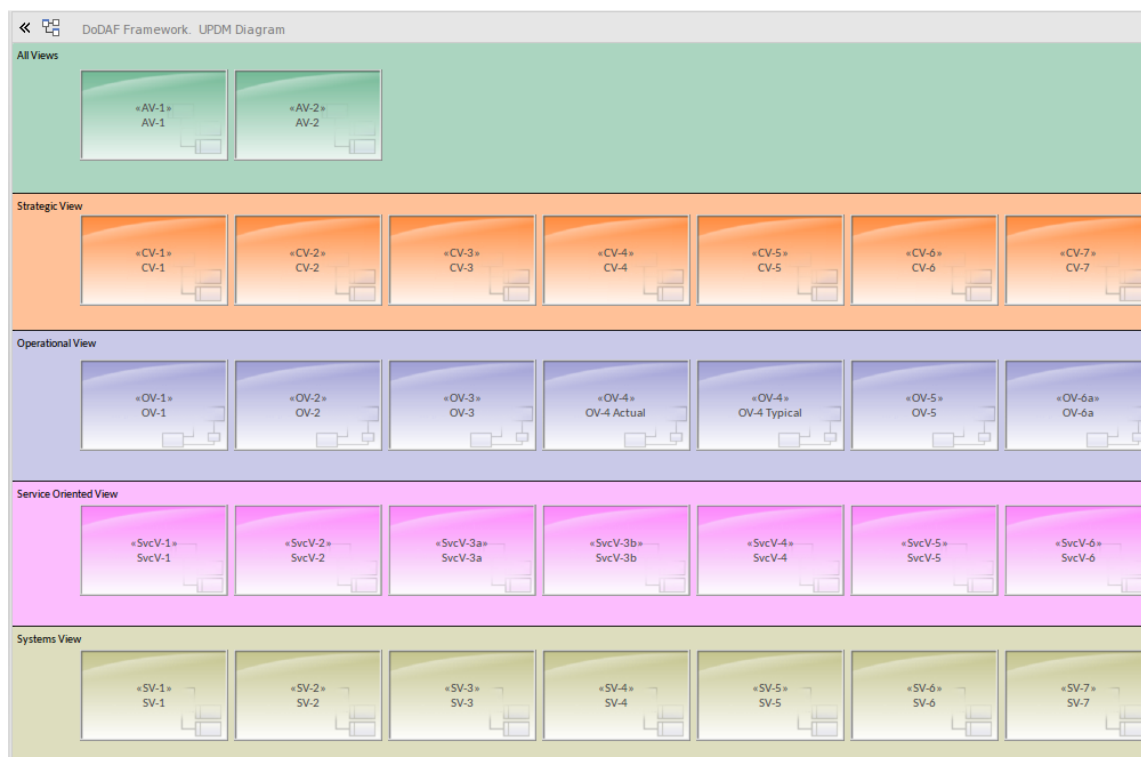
«

DoDAF Framework. UPDM Diagram

All Views

«AV-1»
AV-1

«AV-2»
AV-2

Strategic View

«CV-1»
CV-1

«CV-2»
CV-2

«CV-3»
CV-3

«CV-4»
CV-4

«CV-5»
CV-5

«CV-6»
CV-6

«CV-7»
CV-7

Operational View

«OV-1»
OV-1

«OV-2»
OV-2

«OV-3»
OV-3

«OV-4»
OV-4 Actual

«OV-4»
OV-4 Typical

«OV-5»
OV-5

«OV-6a»
OV-6a

Service Oriented View

«SvcV-1»
SvcV-1

«SvcV-2»
SvcV-2

«SvcV-3a»
SvcV-3a

«SvcV-3b»
SvcV-3b

«SvcV-4»
SvcV-4

«SvcV-5»
SvcV-5

«SvcV-6»
SvcV-6

Systems View

«SV-1»
SV-1

«SV-2»
SV-2

«SV-3»
SV-3

«SV-4»
SV-4

«SV-5»
SV-5

«SV-6»
SV-6

«SV-7»
SV-7